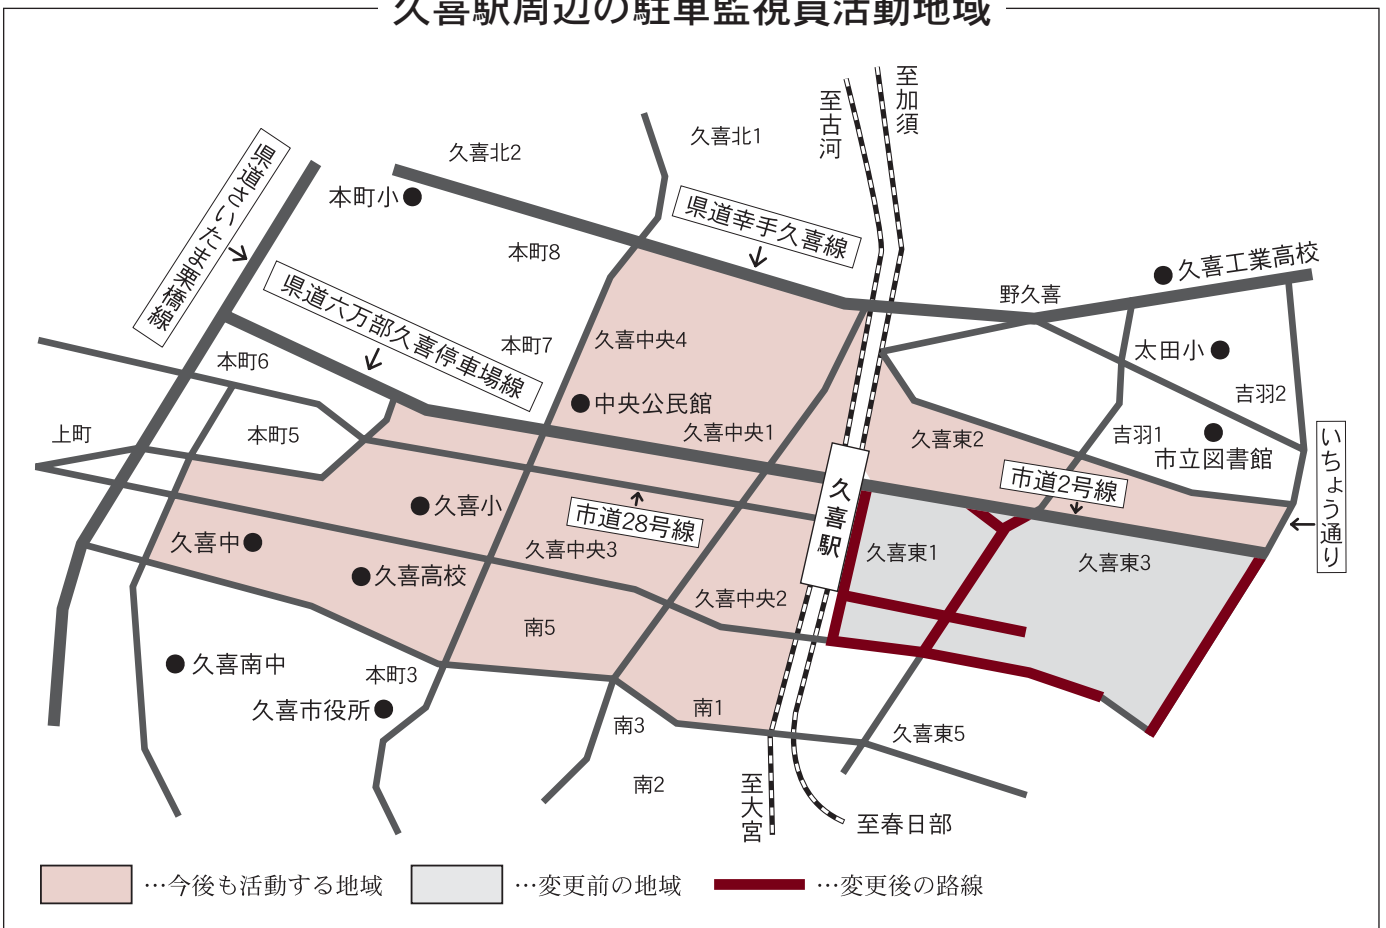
久喜駅周辺の駐車監視員活動地域

至加須
至古河
久喜北1
久喜北2
本町小●
県道さいたま栗橋線
県道幸手久喜線
本町8
●久喜工業高校
野久喜
県道六万部久喜停車場線
本町7
久喜中央4
太田小●
本町6
吉羽2
●中央公民館
上町
本町5
久喜中央1
久喜東2
吉羽1
●
市立図書館
いちょう通り
市道2号線
●久喜小
市道28号線
久喜駅
久喜中●
久喜中央3
久喜東1
久喜東3
●久喜高校
久喜中央2
南5
●久喜南中
本町3
久喜市役所●
南1
南3
久喜東5
南2
至大宮
至春日部

…今後も活動する地域
…変更前の地域
…変更後の路線